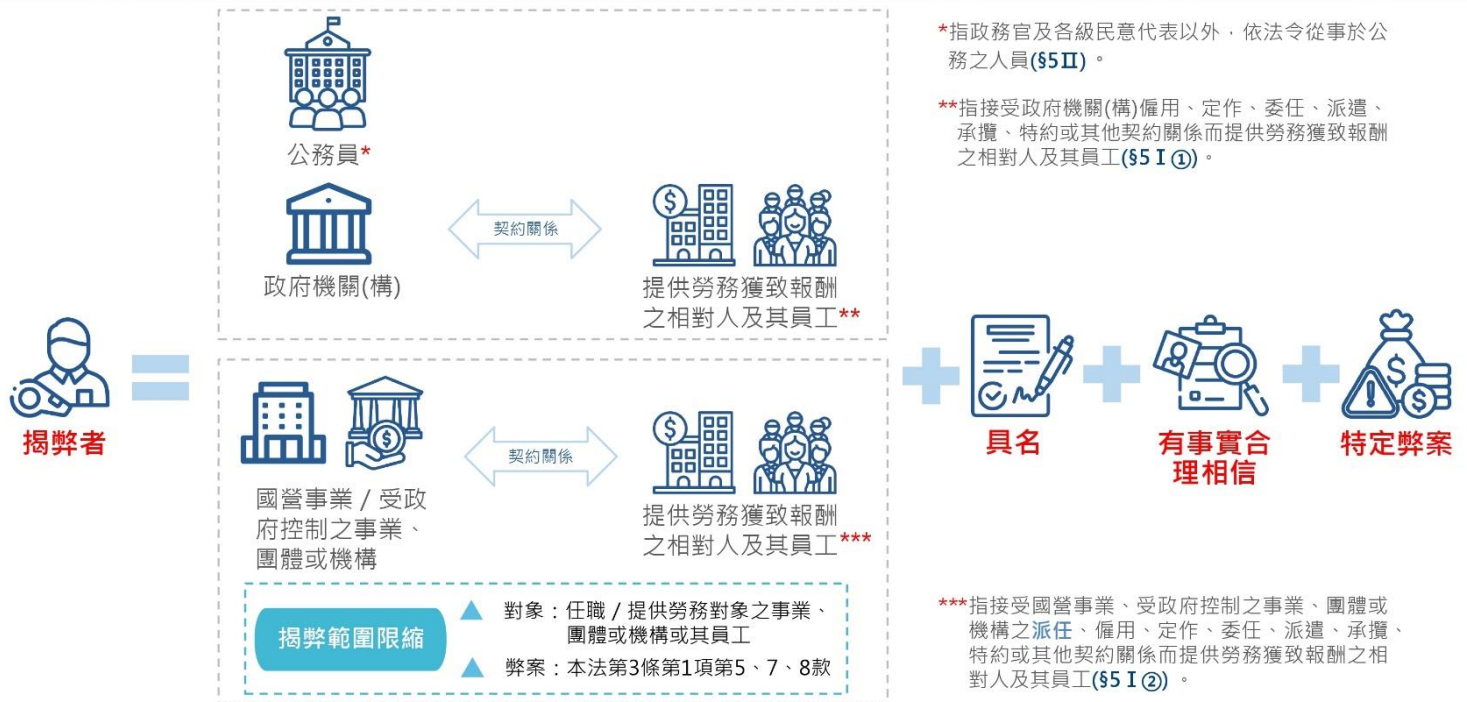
揭弊者

公務員*

政府機關(構)

契約關係

提供勞務獲致報酬之相對人及其員工**

國營事業／受政府控制之事業、團體或機構

契約關係

提供勞務獲致報酬之相對人及其員工***

揭弊範圍限縮

▲ 對象：任職／提供勞務對象之事業、團體或機構或其員工

▲ 弊案：本法第3條第1項第5、7、8款

具名

有事實合理相信

特定弊案

*指政務官及各級民意代表以外，依法令從事於公務之人員(§5Ⅱ)。

**指接受政府機關(構)僱用、定作、委任、派遣、承攬、特約或其他契約關係而提供勞務獲致報酬之相對人及其員工(§5 Ⅰ①)。

***指接受國營事業、受政府控制之事業、團體或機構之派任、僱用、定作、委任、派遣、承攬、特約或其他契約關係而提供勞務獲致報酬之相對人及其員工(§5 Ⅰ②)。